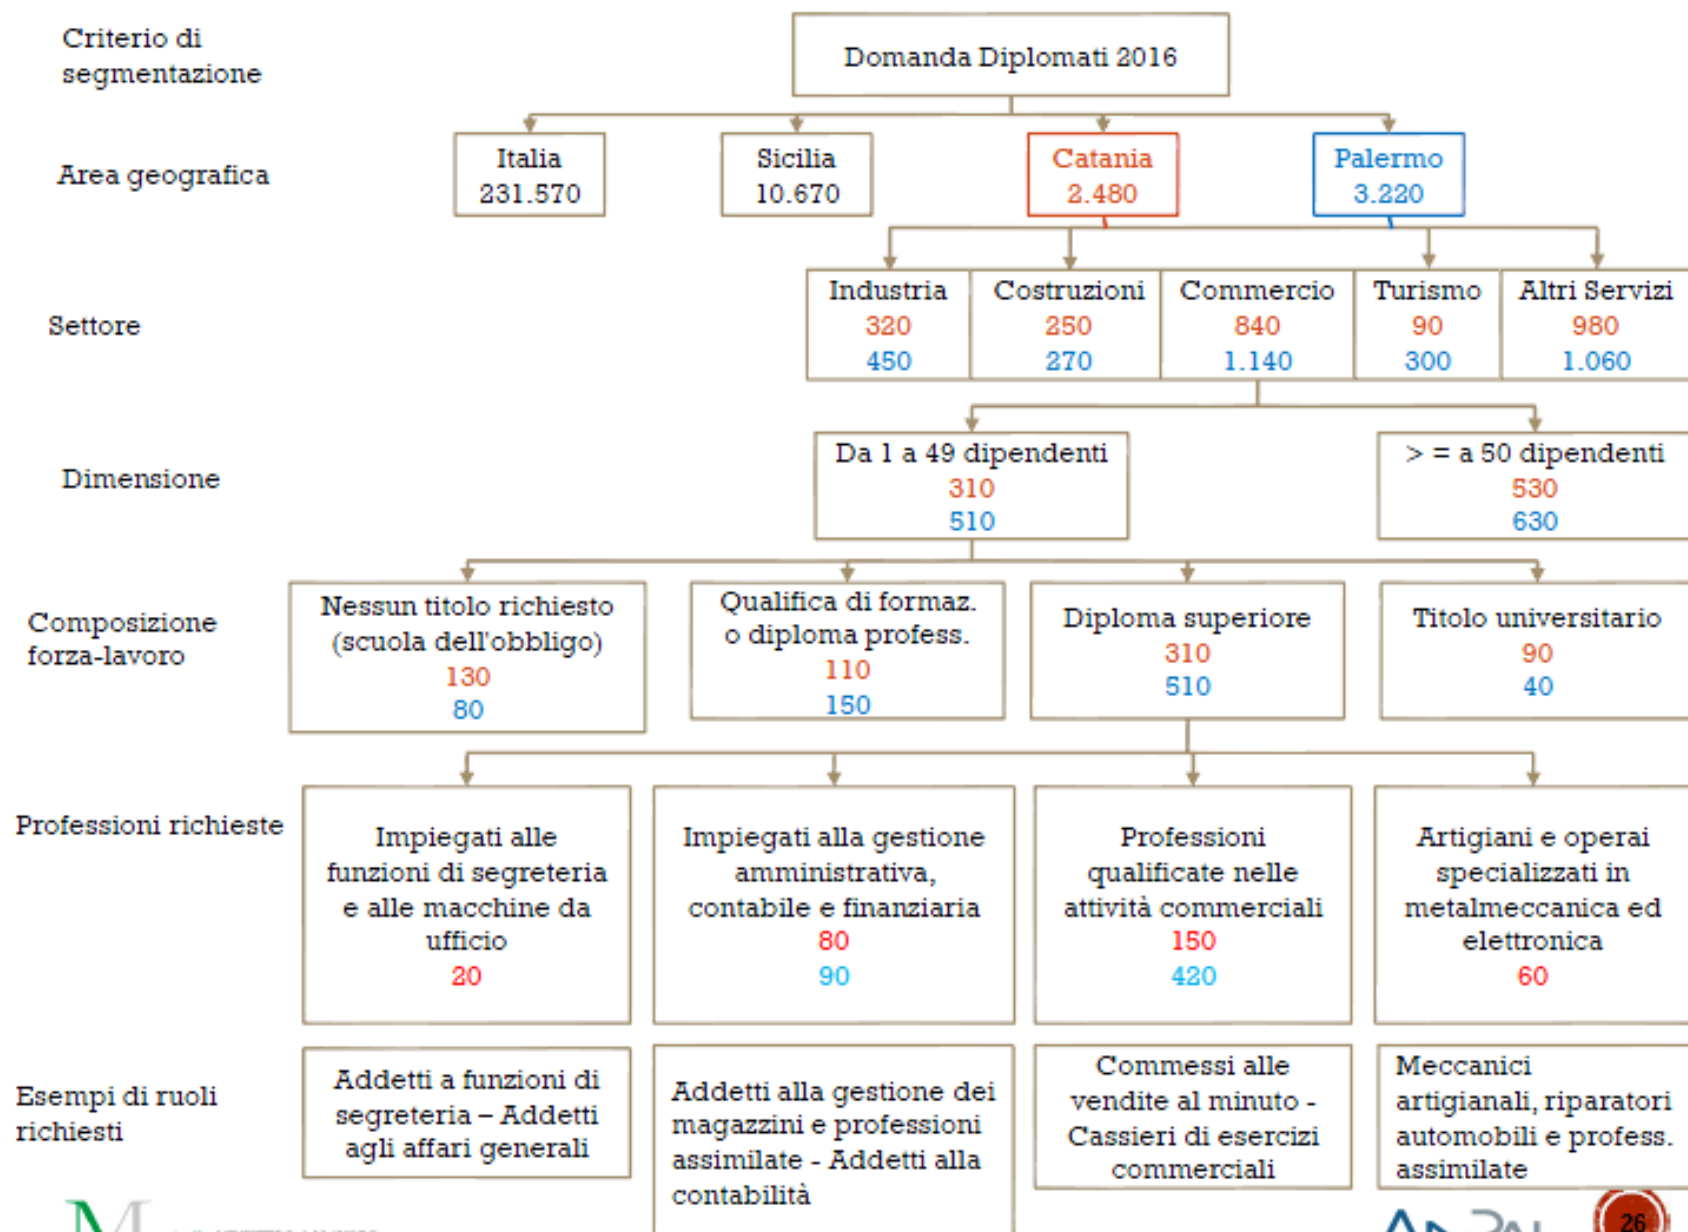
Criterio di segmentazione

Domanda Diplomati 2016

Area geografica

Italia
231.570

Sicilia
10.670

Catania
2.480

Palermo
3.220

Settore

Industria
320
450

Costruzioni
250
270

Commercio
840
1.140

Turismo
90
300

Altri Servizi
980
1.060

Dimensione

Da 1 a 49 dipendenti
310
510

> = a 50 dipendenti
530
630

Composizione forza-lavoro

Nessun titolo richiesto (scuola dell'obbligo)
130
80

Qualifica di formaz. o diploma profess.
110
150

Diploma superiore
310
510

Titolo universitario
90
40

Professioni richieste

Impiegati alle funzioni di segreteria e alle macchine da ufficio
20

Impiegati alla gestione amministrativa, contabile e finanziaria
80
90

Professioni qualificate nelle attività commerciali
150
420

Artigiani e operai specializzati in metalmeccanica ed elettronica
60

Esempi di ruoli richiesti

Addetti a funzioni di segreteria – Addetti agli affari generali

Addetti alla gestione dei magazzini e professioni assimilate - Addetti alla contabilità

Commessi alle vendite al minuto - Cassieri di esercizi commerciali

Meccanici artigianali, riparatori automobili e profess. assimilate

26